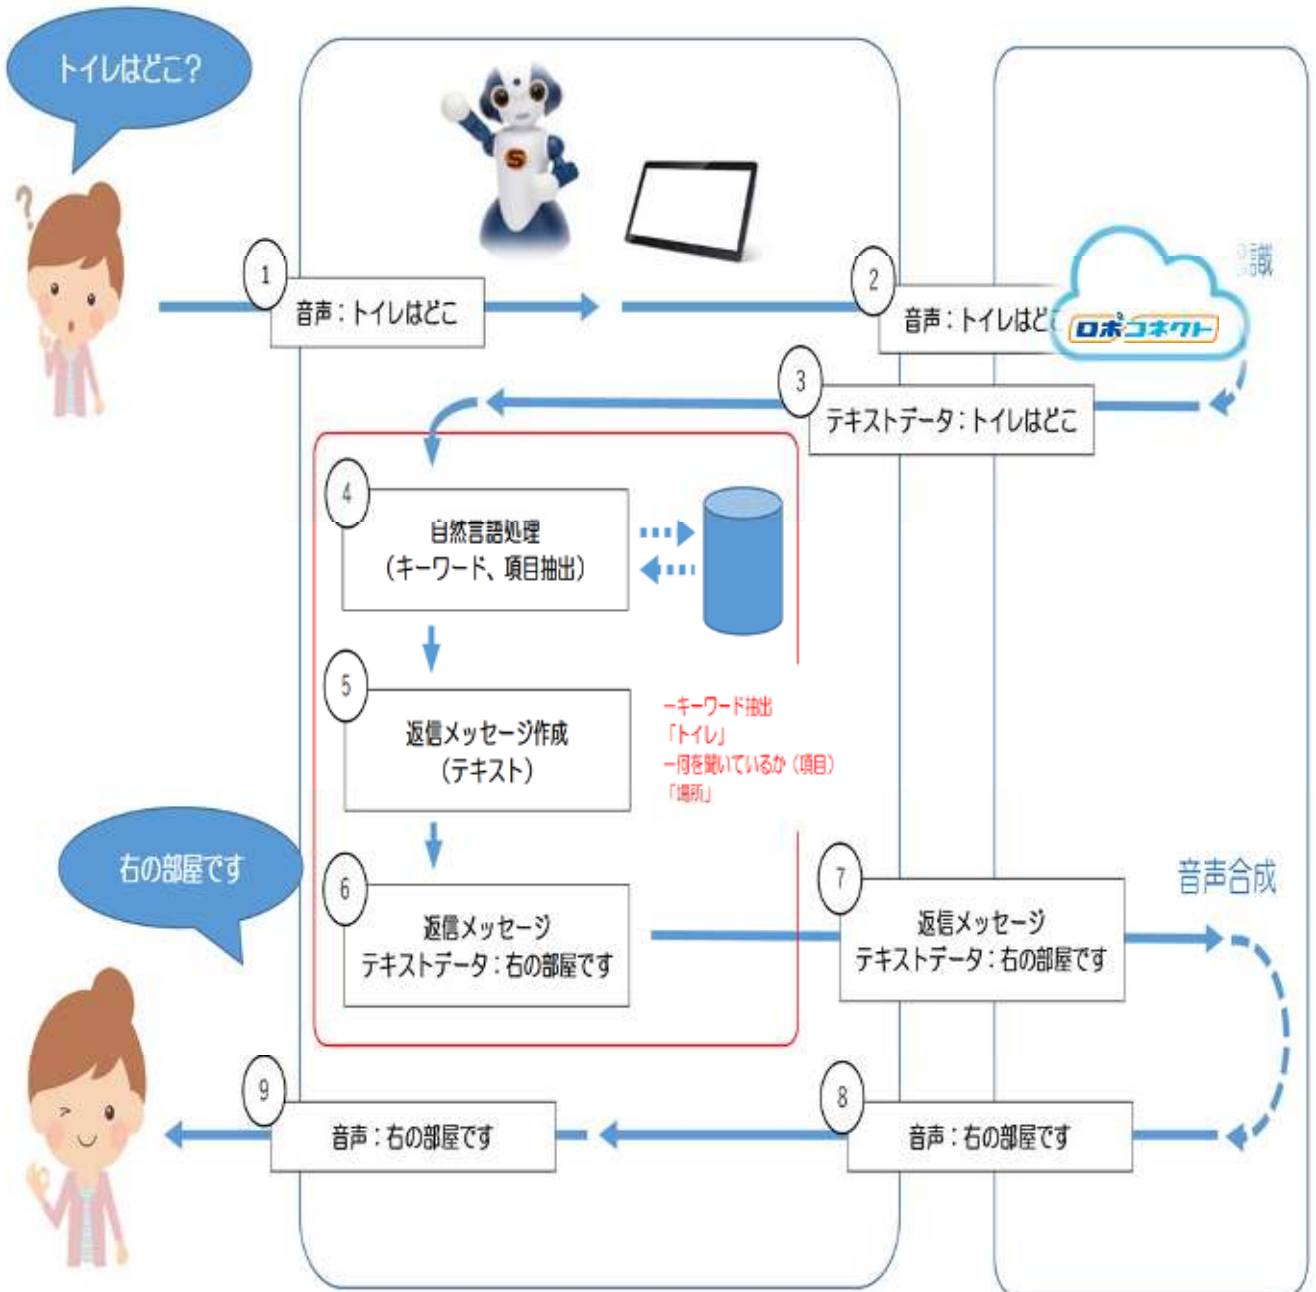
トイレはどこ?

1
音声：トイレはどこ

2
音声：トイレはど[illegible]

ロボコネクト

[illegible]識

3
テキストデータ：トイレはどこ

4
自然言語処理
（キーワード、項目抽出）

5
返信メッセージ作成
（テキスト）

－キーワード抽出
「トイレ」
－何を聞いているか（項目）
「場所」

右の部屋です

6
返信メッセージ
テキストデータ：右の部屋です

7
返信メッセージ
テキストデータ：右の部屋です

音声合成

9
音声：右の部屋です

8
音声：右の部屋です